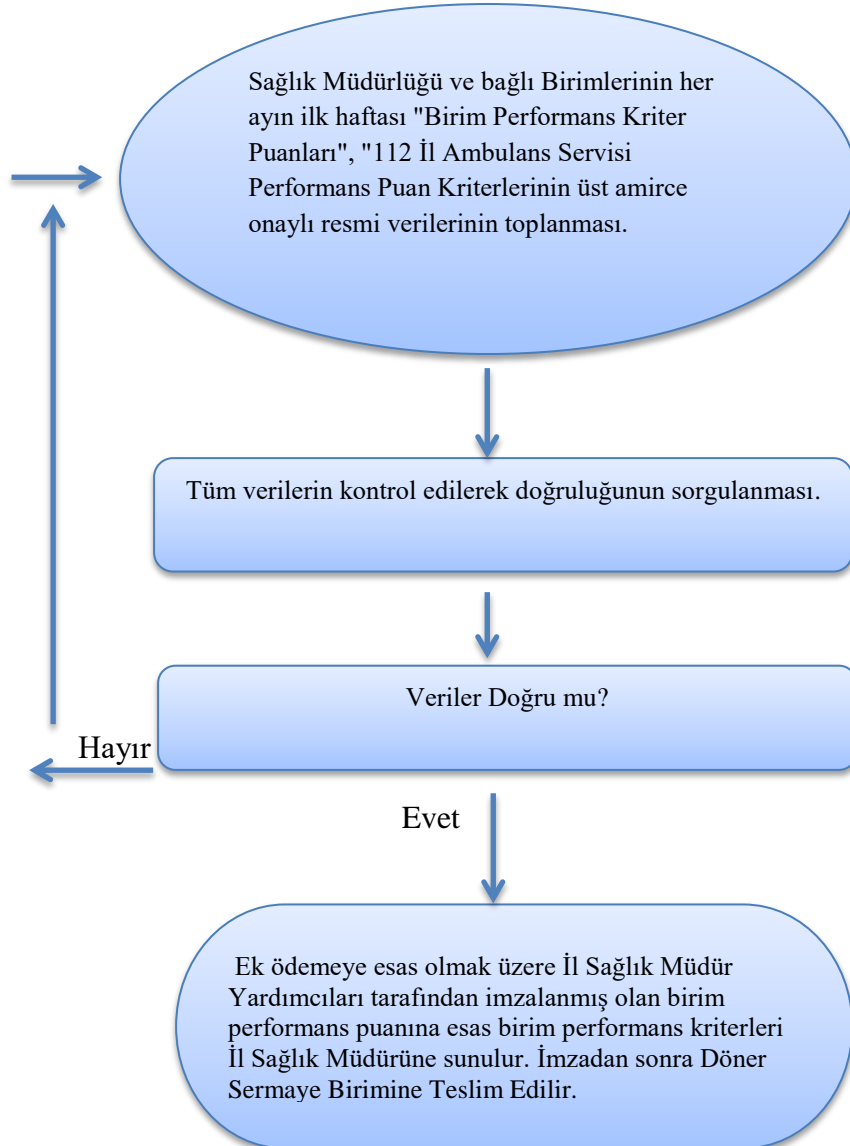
Sağlık Müdürlüğü ve bağlı Birimlerinin her ayın ilk haftası "Birim Performans Kriter Puanları", "112 İl Ambulans Servisi Performans Puan Kriterlerinin üst amirce onaylı resmi verilerinin toplanması.

Tüm verilerin kontrol edilerek doğruluğunun sorgulanması.

Veriler Doğru mu?

Hayır

Evet

Ek ödemeye esas olmak üzere İl Sağlık Müdür Yardımcıları tarafından imzalanmış olan birim performans puanına esas birim performans kriterleri İl Sağlık Müdürüne sunulur. İmzadan sonra Döner Sermaye Birimine Teslim Edilir.